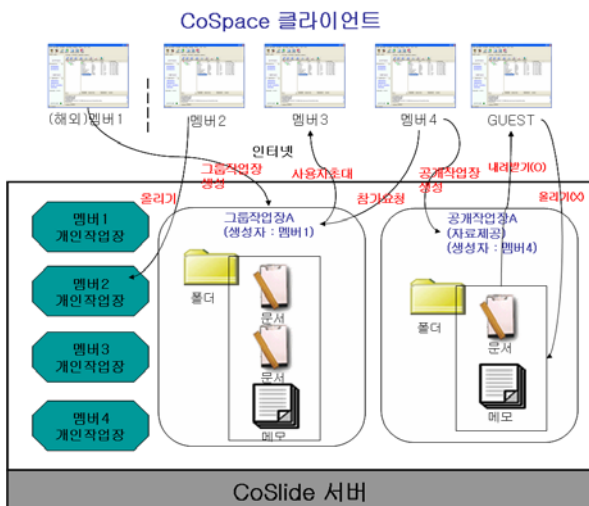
CoSpace 클라이언트

(해외)멤버1
멤버2
멤버3
멤버4
GUEST

인터넷

그룹작업장 생성
사용자초대
공개작업장 생성
내려받기(O)
올리기
참가요청
올리기(X)

멤버1 개인작업장
멤버2 개인작업장
멤버3 개인작업장
멤버4 개인작업장

그룹작업장A (생성자 : 멤버1)
폴더
문서
문서
메모

공개작업장A (자료제공) (생성자 : 멤버4)
폴더
문서
메모

CoSlide 서버